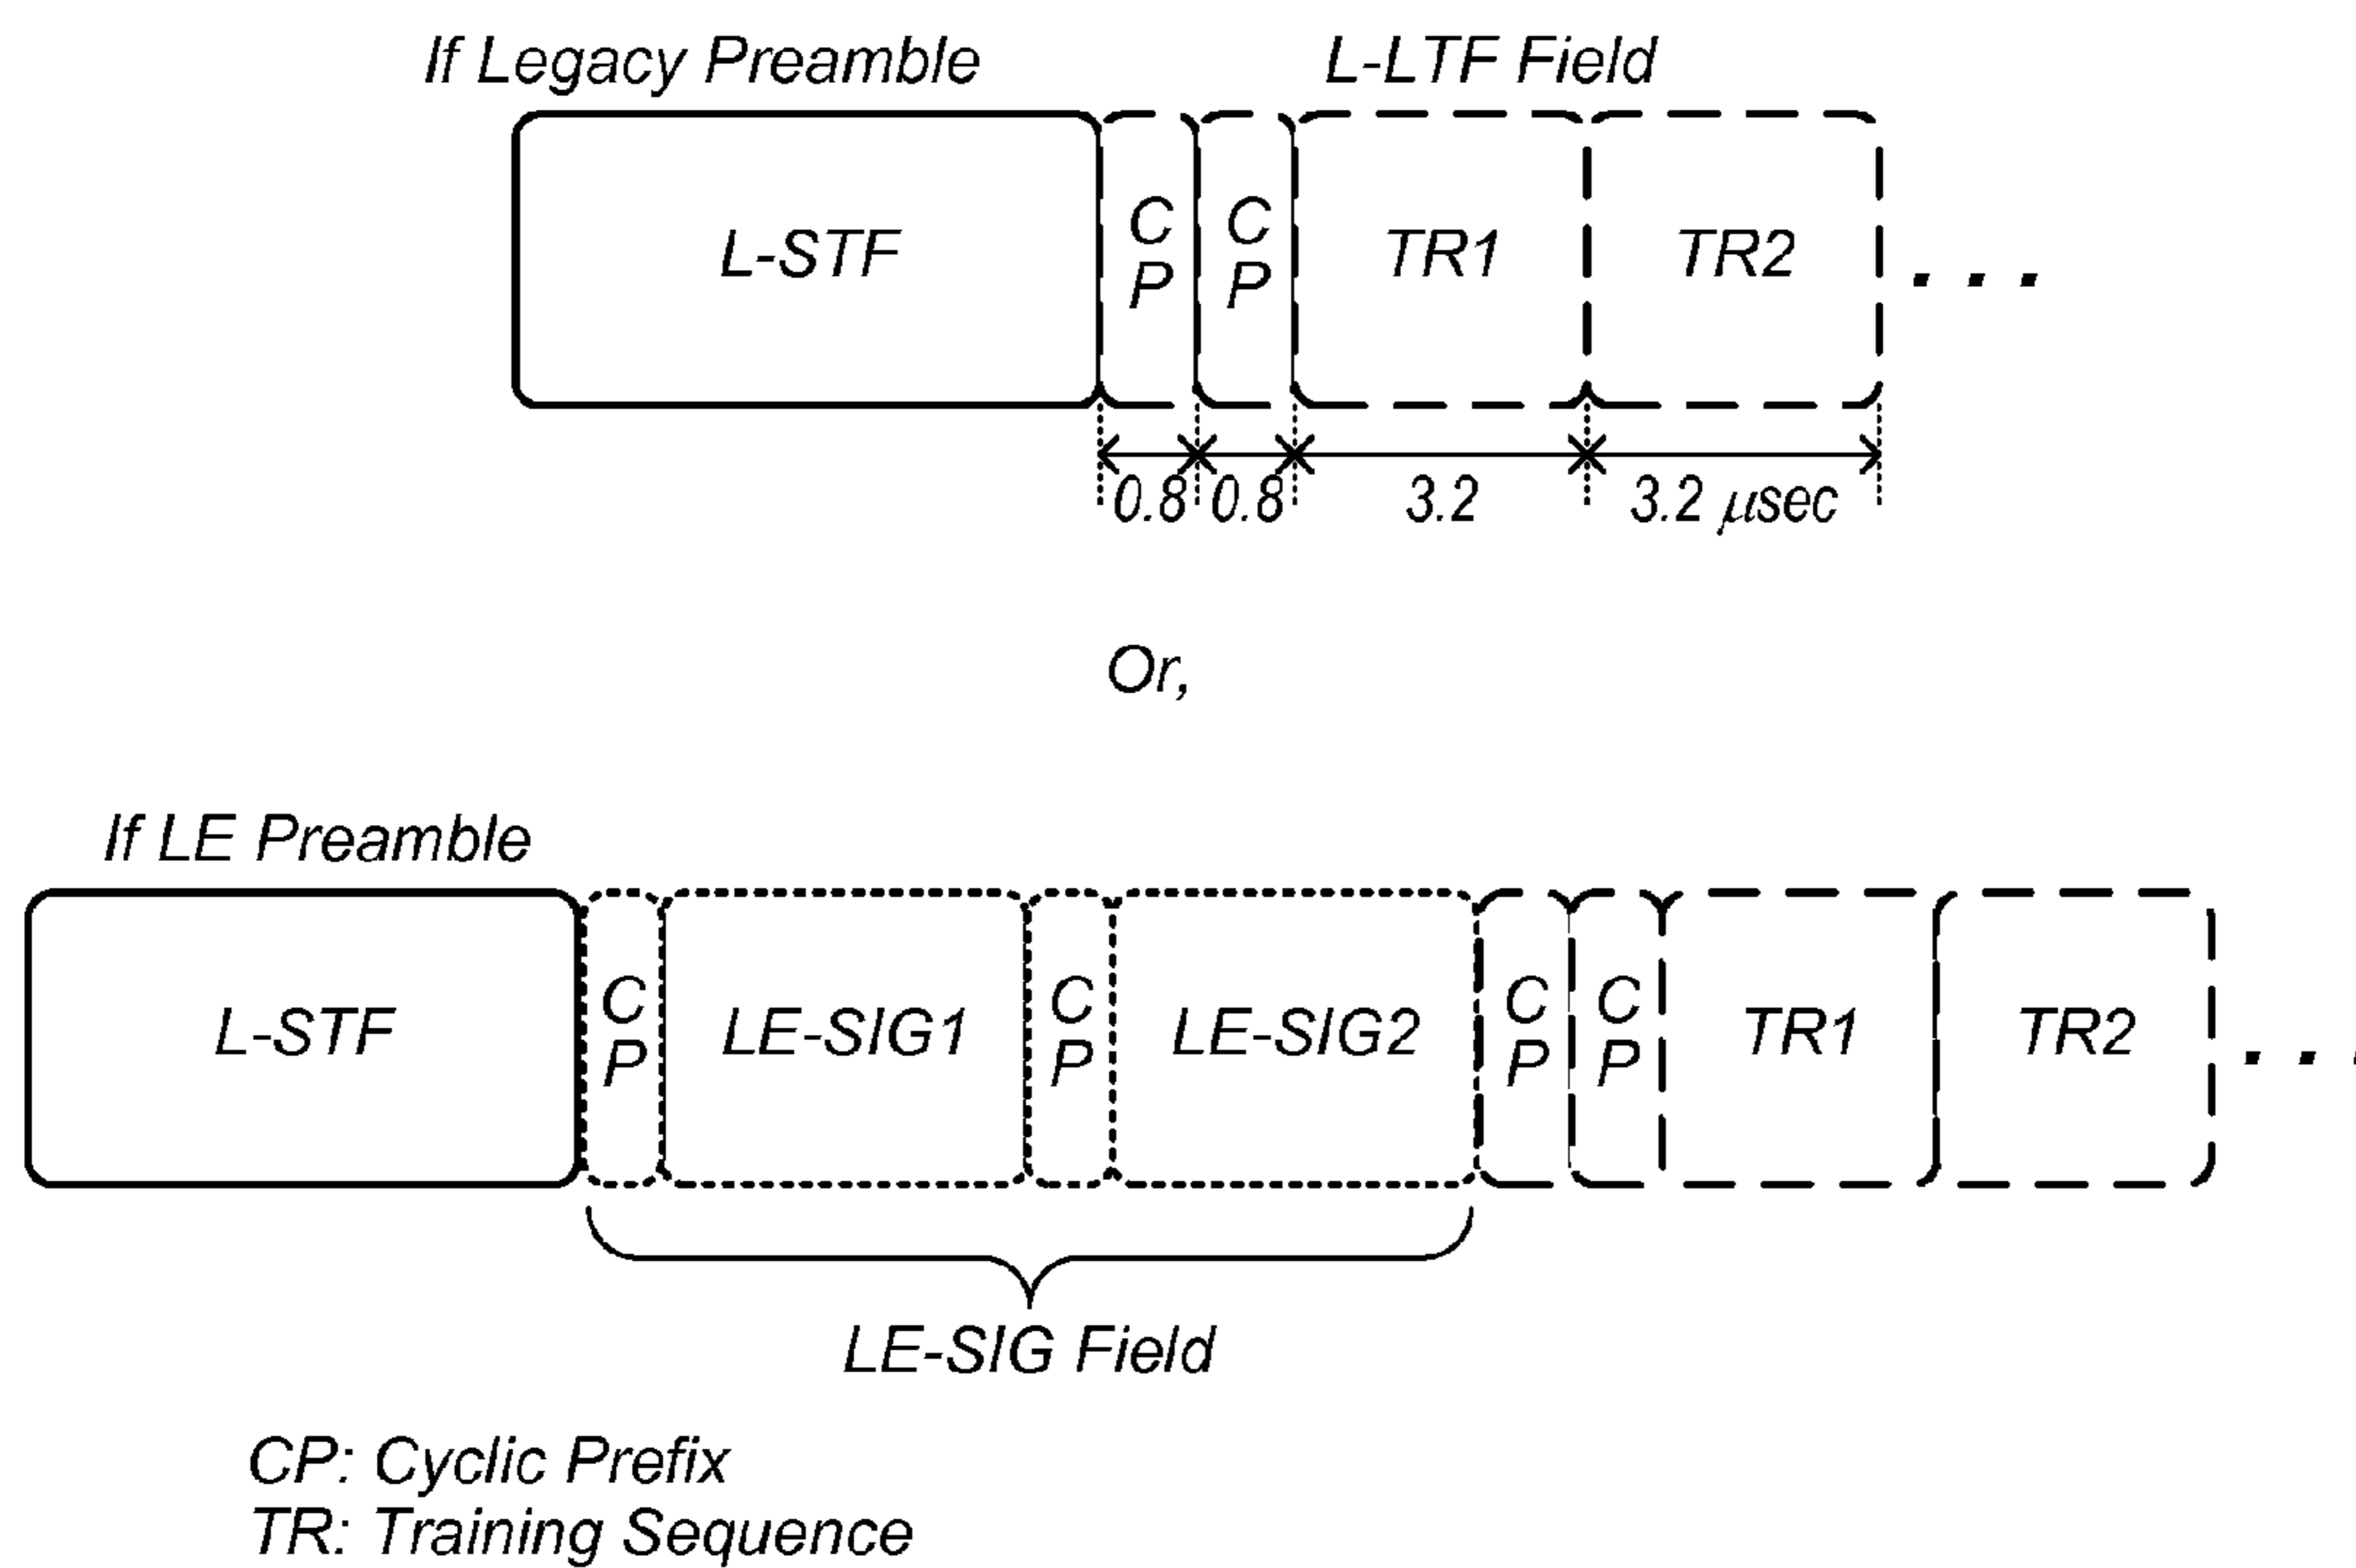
If Legacy Preamble

L-LTF Field

L-STF

C
P

C
P

TR1

TR2

. . .

0.8 0.8 3.2 3.2 $\mu$sec

Or,

If LE Preamble

L-STF

C
P

LE-SIG1

C
P

LE-SIG2

C
P

C
P

TR1

TR2

. .

LE-SIG Field

CP: Cyclic Prefix
TR: Training Sequence